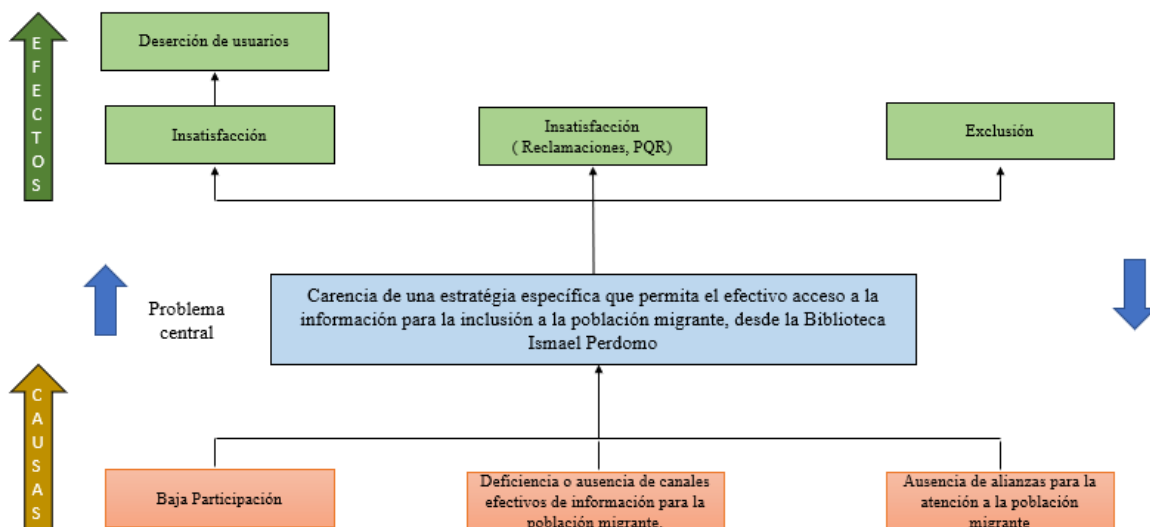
EFECTOS

Deserción de usuarios

Insatisfacción

Insatisfacción
( Reclamaciones, PQR)

Exclusión

Problema central

Carencia de una estratégia específica que permita el efectivo acceso a la información para la inclusión a la población migrante, desde la Biblioteca Ismael Perdomo

CAUSAS

Baja Participación

Deficiencia o ausencia de canales efectivos de información para la población migrante.

Ausencia de alianzas para la atención a la población migrante